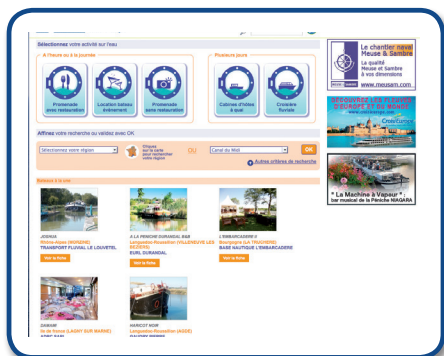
Sélectionnez votre activité sur l'eau

A l'heure ou à la journée

Promenade avec restauration

Location bateau événement

Promenade sans restauration

Plusieurs jours

Cabines d'hôtes à quai

Croisière fluviale

Affinez votre recherche ou validez avec OK

Sélectionnez votre région

Cliquez sur la carte pour rechercher votre région

OU

Canal du Midi

OK

Autres critères de recherche

Bateaux à la une

JOSHUA
Rhône-Alpes (MONZIE)
TRANSPORT FLUVIAL LE LOUVETEL
Voir la fiche

A LA PENICHE DURANDAL B&B
Languedoc-Roussillon (VILLENEUVE LES BEZIERS)
EURL DURANDAL
Voir la fiche

L'EMBARCADERE II
Bourgogne (LA TRUCHERE)
BASE NAUTIQUE L'EMBARCADERE
Voir la fiche

ZAMANT
Ile de France (LAGNY SUR MARNE)
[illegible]

HARICOT NOIR
Languedoc-Roussillon (AGDE)
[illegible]

Le chantier naval Meuse & Sambre
La qualité Meuse et Sambre à vos dimensions
www.meusam.com

DÉCOUVREZ LES FLEUVES D'EUROPE ET DU MONDE
CroisiEurope

" La Machine à Vapeur " :
bar musical de la Péniche NIAGARA